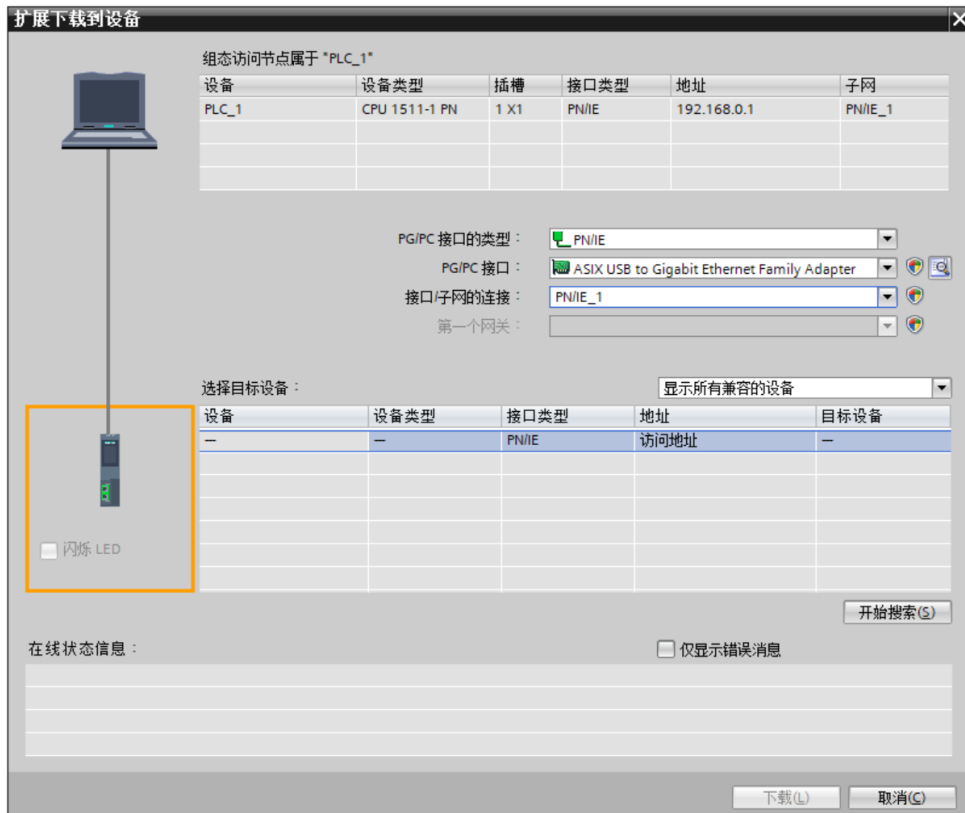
扩展下载到设备

组态访问节点属于 "PLC_1"

| 设备 | 设备类型 | 插槽 | 接口类型 | 地址 | 子网 |
|---|---|---|---|---|---|
| PLC_1 | CPU 1511-1 PN | 1 X1 | PN/IE | 192.168.0.1 | PN/IE_1 |

PG/PC 接口的类型： PN/IE
PG/PC 接口： ASIX USB to Gigabit Ethernet Family Adapter
接口/子网的连接： PN/IE_1
第一个网关：

选择目标设备： 显示所有兼容的设备

| 设备 | 设备类型 | 接口类型 | 地址 | 目标设备 |
|---|---|---|---|---|
| — | — | PN/IE | 访问地址 | — |

闪烁 LED

开始搜索(S)

在线状态信息：

仅显示错误消息

下载(L) 取消(C)